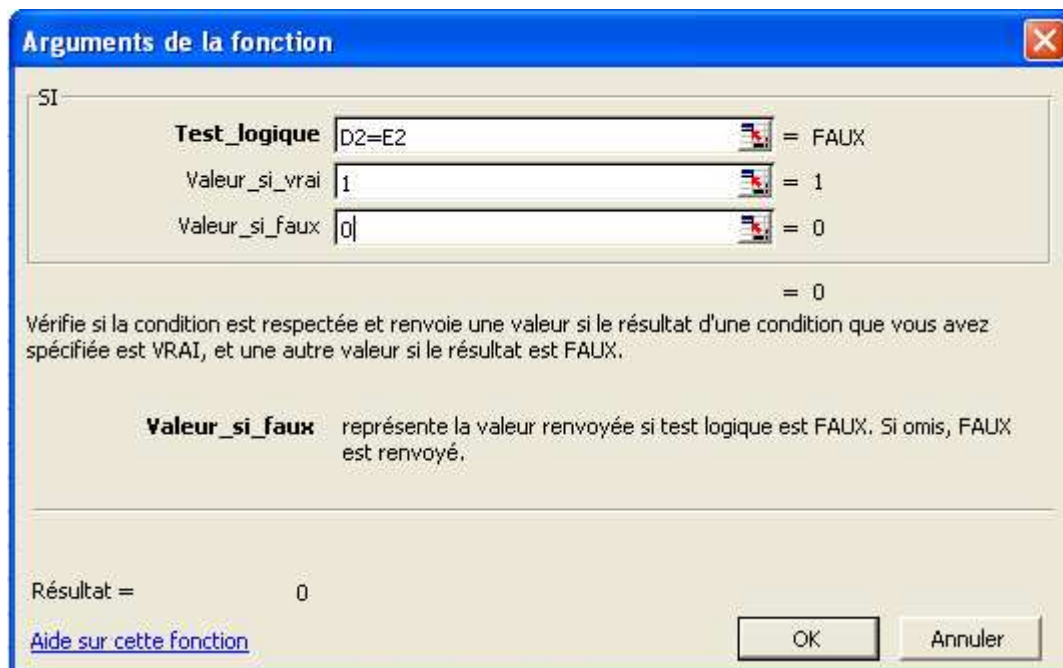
Arguments de la fonction

SI

Test_logique D2=E2 = FAUX

Valeur_si_vrai 1 = 1

Valeur_si_faux 0 = 0

= 0

Vérifie si la condition est respectée et renvoie une valeur si le résultat d'une condition que vous avez spécifiée est VRAI, et une autre valeur si le résultat est FAUX.

Valeur_si_faux représente la valeur renvoyée si test logique est FAUX. Si omis, FAUX est renvoyé.

Résultat = 0

Aide sur cette fonction

OK

Annuler